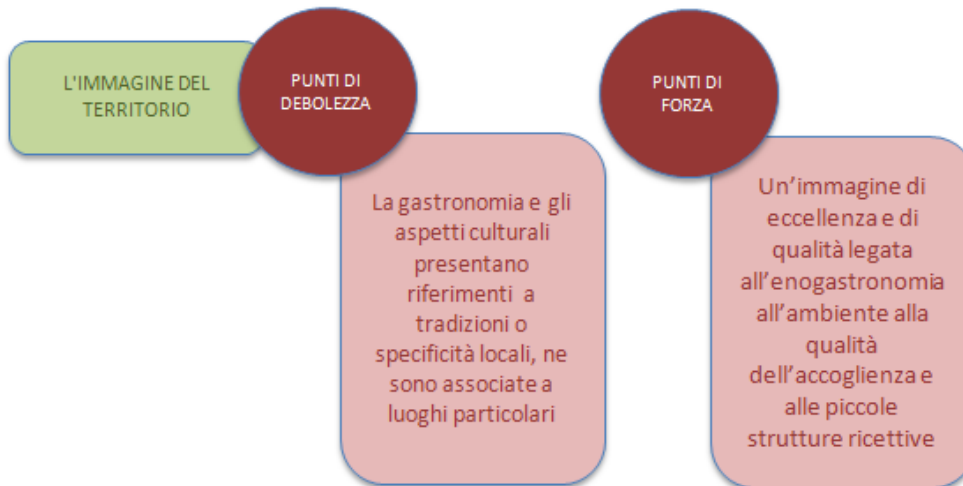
L'IMMAGINE DEL TERRITORIO

PUNTI DI DEBOLEZZA

La gastronomia e gli aspetti culturali presentano riferimenti a tradizioni o specificità locali, ne sono associate a luoghi particolari

PUNTI DI FORZA

Un'immagine di eccellenza e di qualità legata all'enogastronomia all'ambiente alla qualità dell'accoglienza e alle piccole strutture ricettive